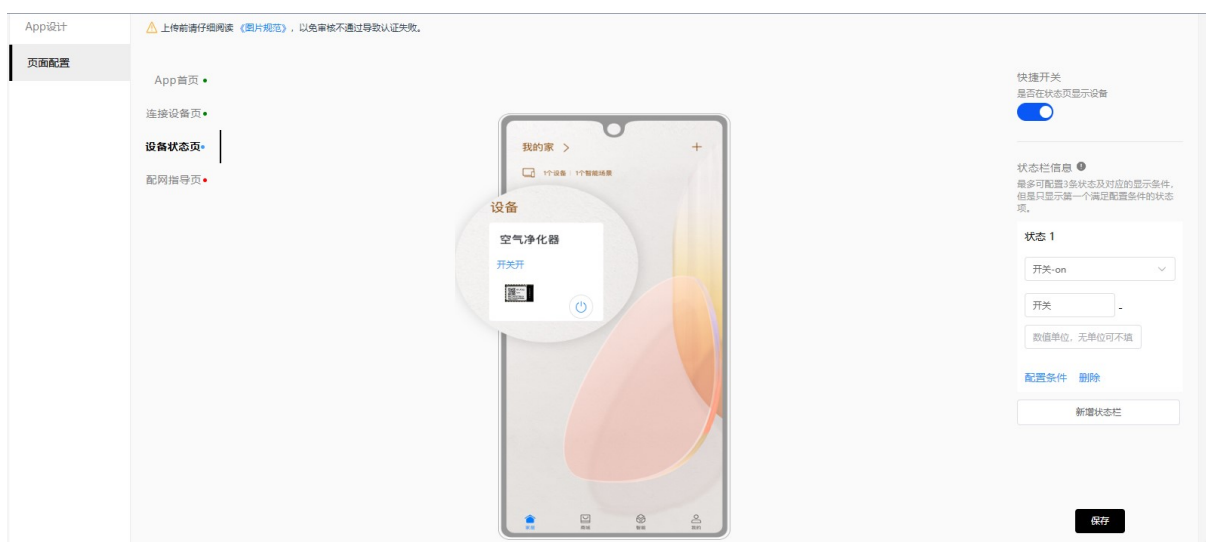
App设计

页面配置

上传前请仔细阅读《图片规范》，以免审核不通过导致认证失败。

App首页

连接设备页

设备状态页

配网指导页

我的家 >

+

1个设备 | 1个智能场景

设备

空气净化器

开关开

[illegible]

快捷开关

是否在状态页显示设备

状态栏信息

最多可配置3条状态及对应的显示条件，但是只显示第一个满足配置条件的状态项。

状态 1

开关-on

开关

-

数值单位，无单位可不填

配置条件 删除

新增状态栏

保存